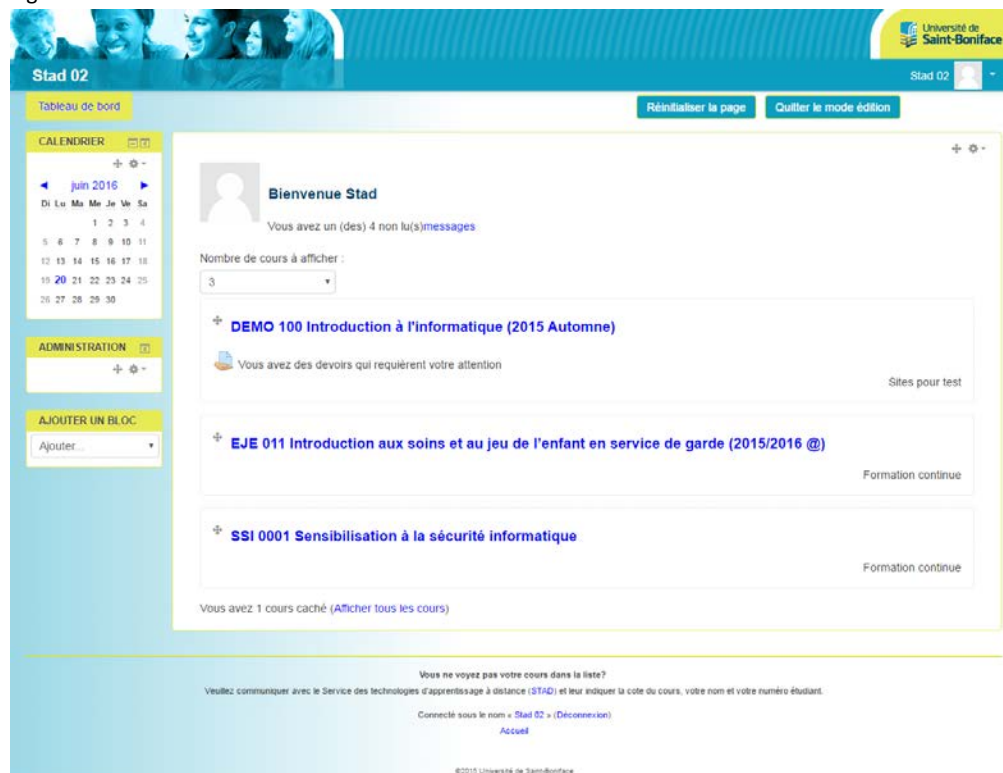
Université de Saint-Boniface

Stad 02

Stad 02

Tableau de bord

Réinitialiser la page

Quitter le mode édition

CALENDRIER

◄ juin 2016 ►

| Di | Lu | Ma | Me | Je | Ve | Sa |
|---|---|---|---|---|---|---|
| | | | 1 | 2 | 3 | 4 |
| 5 | 6 | 7 | 8 | 9 | 10 | 11 |
| 12 | 13 | 14 | 15 | 16 | 17 | 18 |
| 19 | 20 | 21 | 22 | 23 | 24 | 25 |
| 26 | 27 | 28 | 29 | 30 | | |

ADMINISTRATION

AJOUTER UN BLOC

Ajouter...

Bienvenue Stad

Vous avez un (des) 4 non lu(s)messages

Nombre de cours à afficher :

3

DEMO 100 Introduction à l'informatique (2015 Automne)

Vous avez des devoirs qui requièrent votre attention

Sites pour test

EJE 011 Introduction aux soins et au jeu de l'enfant en service de garde (2015/2016 @)

Formation continue

SSI 0001 Sensibilisation à la sécurité informatique

Formation continue

Vous avez 1 cours caché (Afficher tous les cours)

Vous ne voyez pas votre cours dans la liste?

Veuillez communiquer avec le Service des technologies d'apprentissage à distance (STAD) et leur indiquer la cote du cours, votre nom et votre numéro étudiant.

Connecté sous le nom « Stad 02 » (Déconnexion)

Accueil

©2015 Université de Saint-Boniface